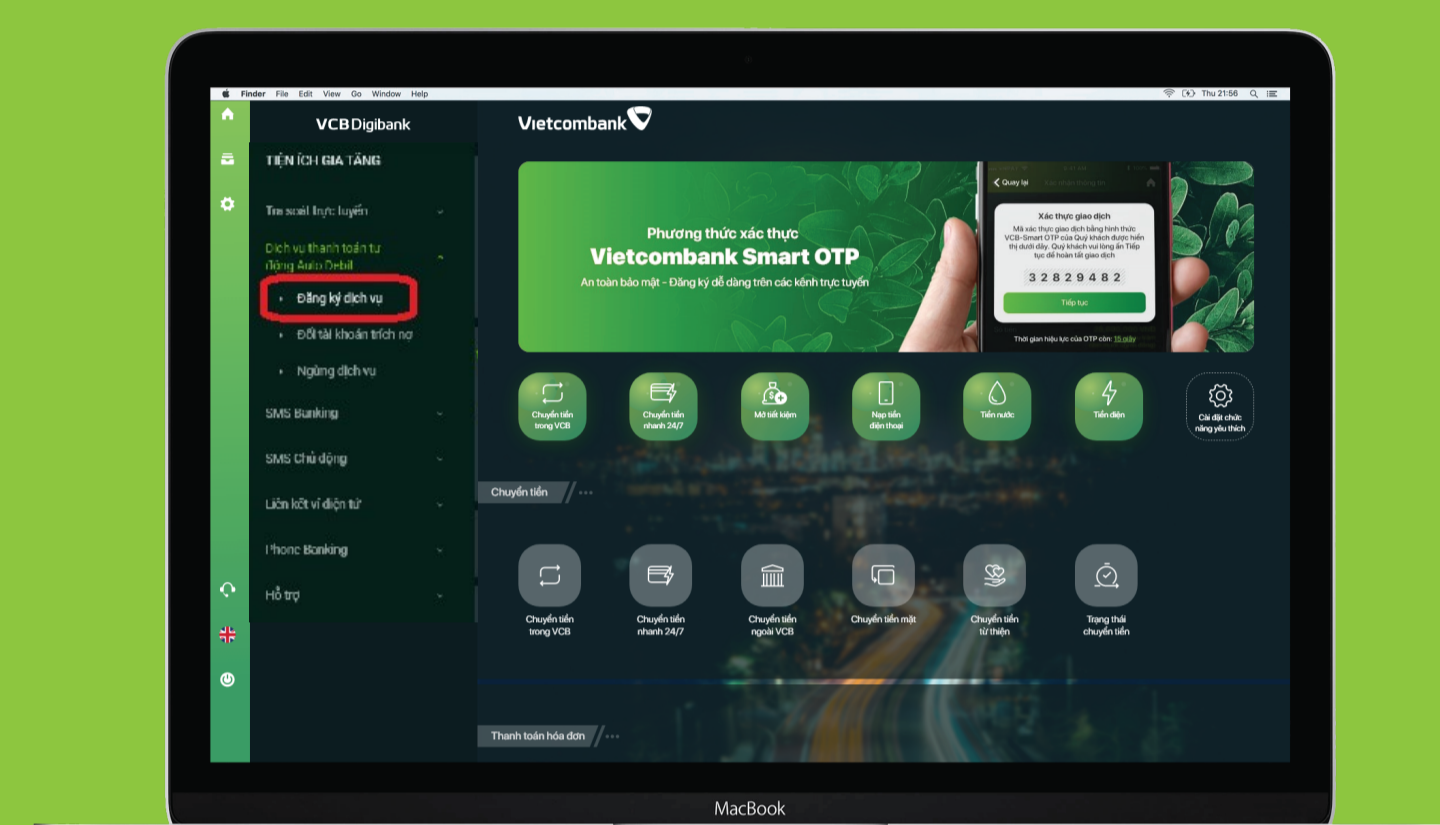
Finder File Edit View Go Window Help

Thu 21:56

VCB Digibank

TIỆN ÍCH GIA TĂNG

Tra soát trực tuyến

Dịch vụ thanh toán tự động Auto Debit

Đăng ký dịch vụ

Đổi tài khoản trích nợ

Ngừng dịch vụ

SMS Banking

SMS Chủ động

Liên kết ví điện tử

Phone Banking

Hỗ trợ

Vietcombank

Phương thức xác thực
Vietcombank Smart OTP
An toàn bảo mật - Đăng ký dễ dàng trên các kênh trực tuyến

Quay lại

Xác thực giao dịch

Mã xác thực giao dịch bằng hình thức VCB-Smart OTP của Quý khách được hiển thị dưới đây. Quý khách vui lòng ấn Tiếp tục để hoàn tất giao dịch

32829482

Tiếp tục

Thời gian hiệu lực của OTP còn: 15 giây

Chuyển tiền trong VCB

Chuyển tiền nhanh 24/7

Mở tiết kiệm

Nạp tiền điện thoại

Tiền nước

Tiền điện

Cài đặt chức năng yêu thích

Chuyển tiền

Chuyển tiền trong VCB

Chuyển tiền nhanh 24/7

Chuyển tiền ngoài VCB

Chuyển tiền mặt

Chuyển tiền từ thiện

Trạng thái chuyển tiền

Thanh toán hóa đơn

MacBook